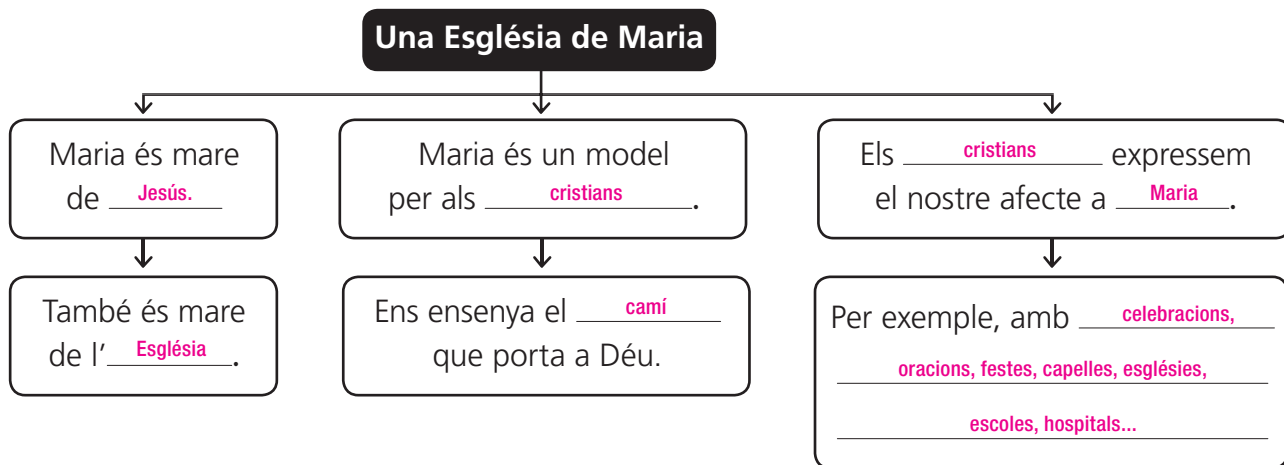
Una Església de Maria

Maria és mare de Jesús.

També és mare de l'Església.

Maria és un model per als cristians.

Ens ensenya el camí que porta a Déu.

Els cristians expressem el nostre afecte a Maria.

Per exemple, amb celebracions, oracions, festes, capelles, esglésies, escoles, hospitals...